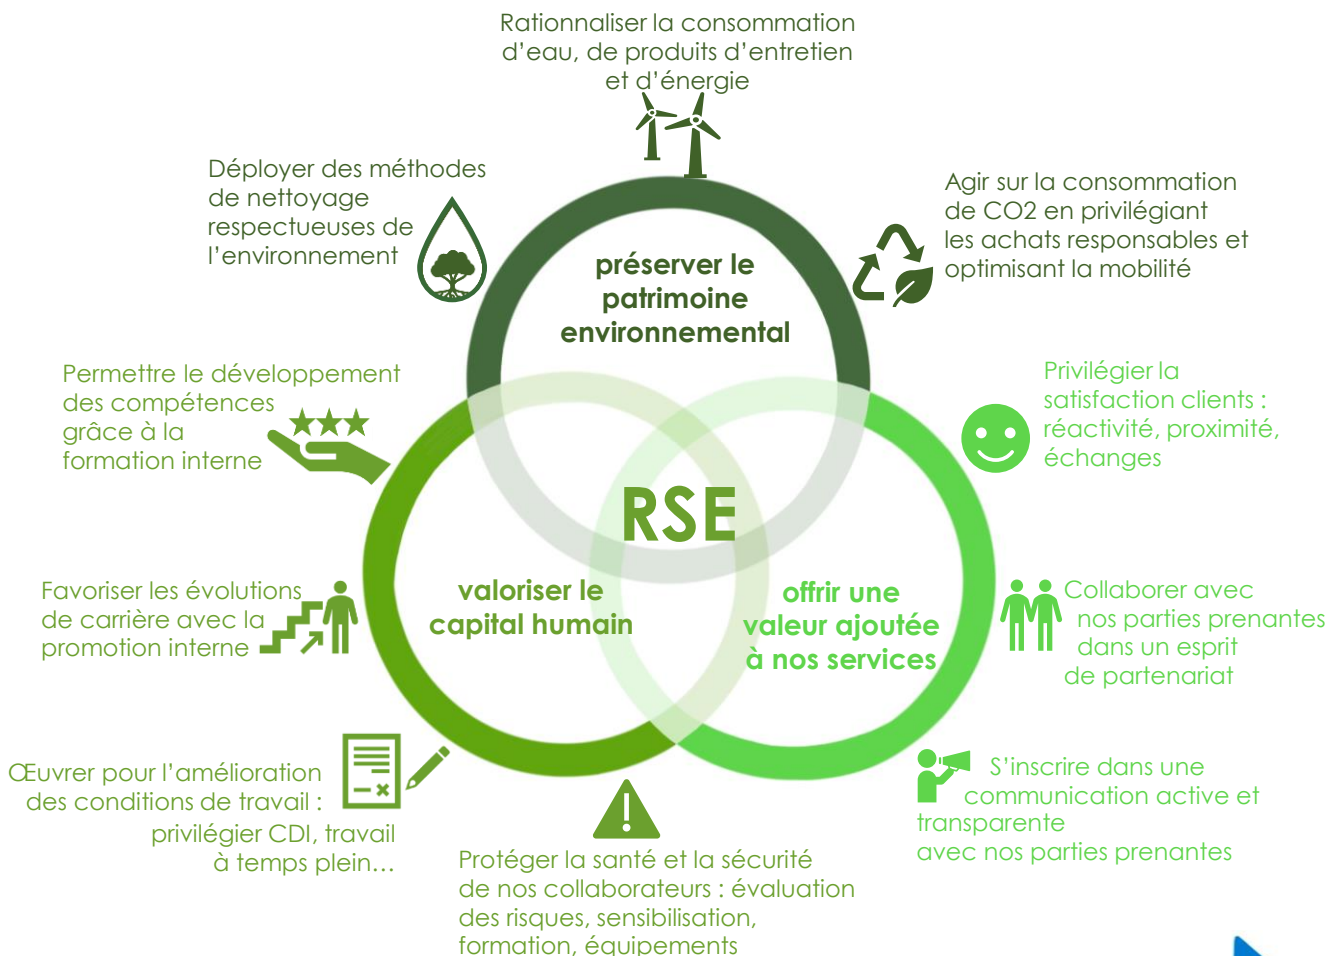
Rationnaliser la consommation d'eau, de produits d'entretien et d'énergie

Déployer des méthodes de nettoyage respectueuses de l'environnement

Agir sur la consommation de CO2 en privilégiant les achats responsables et optimisant la mobilité

préserver le patrimoine environnemental

Permettre le développement des compétences grâce à la formation interne

Privilégier la satisfaction clients : réactivité, proximité, échanges

RSE

Favoriser les évolutions de carrière avec la promotion interne

valoriser le capital humain

offrir une valeur ajoutée à nos services

Collaborer avec nos parties prenantes dans un esprit de partenariat

Œuvrer pour l'amélioration des conditions de travail : privilégier CDI, travail à temps plein…

S'inscrire dans une communication active et transparente avec nos parties prenantes

Protéger la santé et la sécurité de nos collaborateurs : évaluation des risques, sensibilisation, formation, équipements